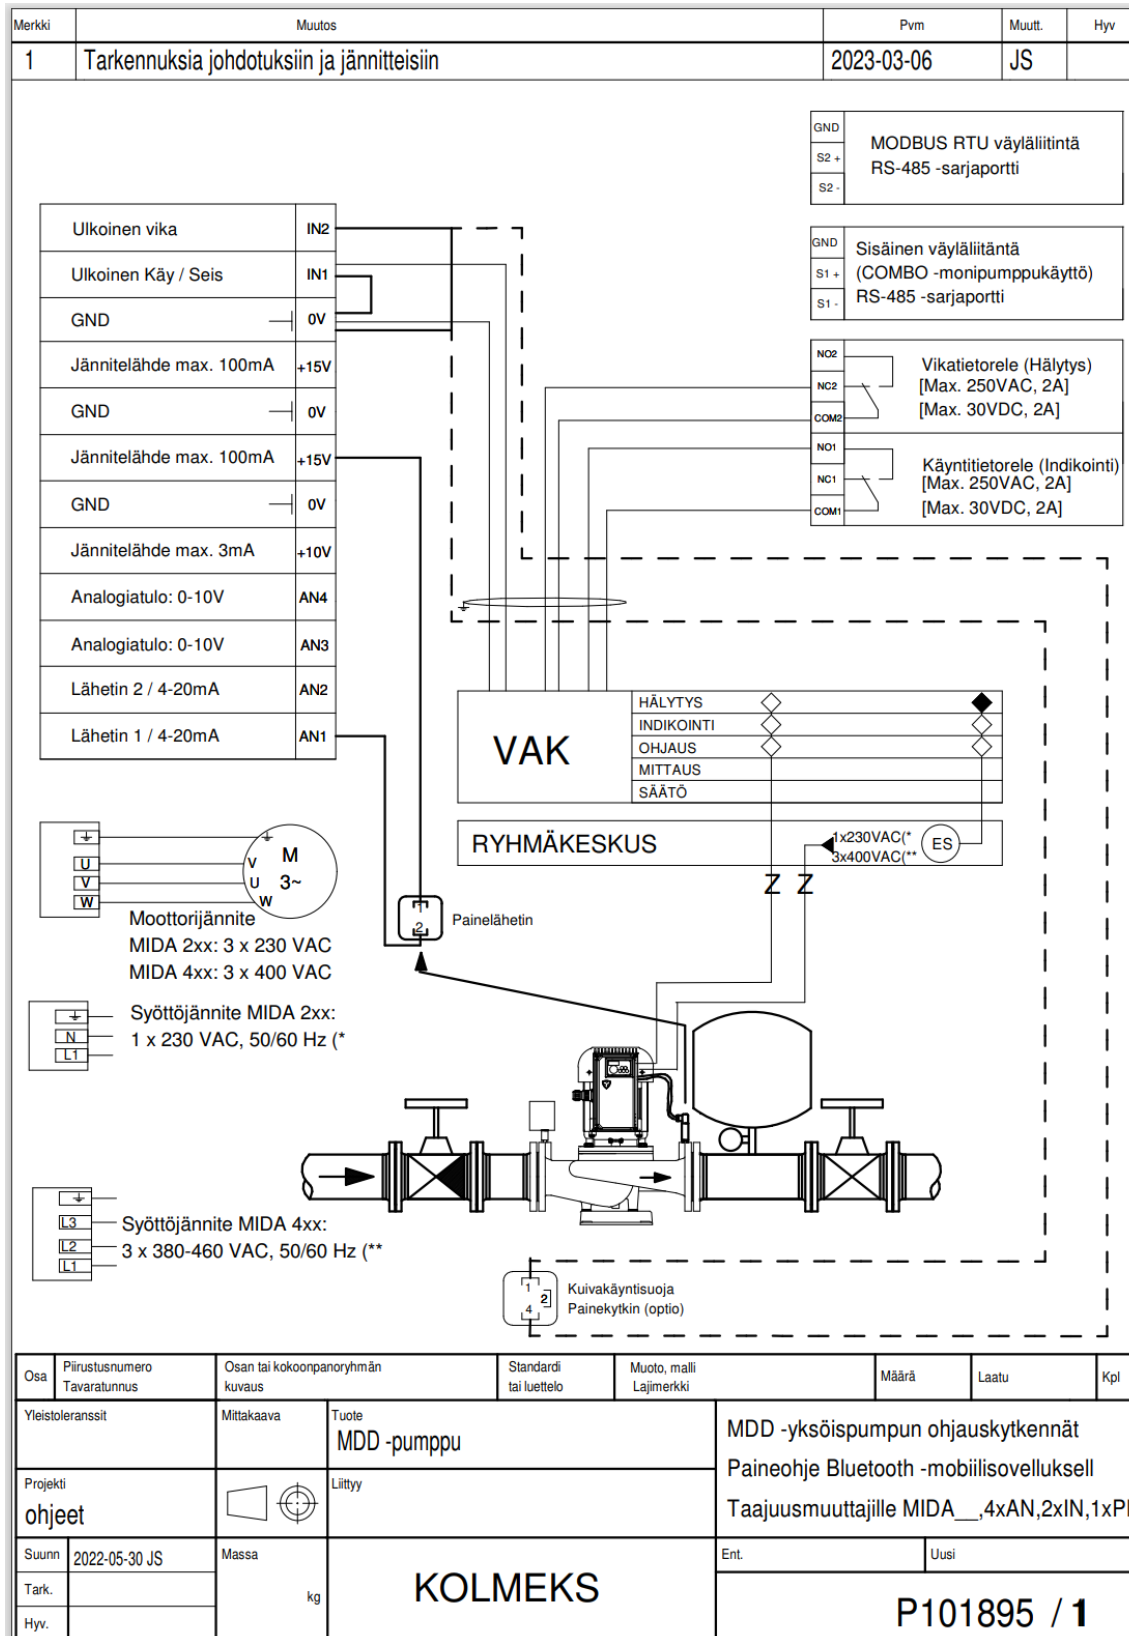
| Merkki | Muutos | Pvm | Muutt. | Hyv |
|---|---|---|---|---|
| 1 | Tarkennuksia johdotuksiin ja jännitteisiin | 2023-03-06 | JS | |

GND
S2 +
S2 -
MODBUS RTU väyläliitintä
RS-485 -sarjaportti

GND
S1 +
S1 -
Sisäinen väyläliitäntä
(COMBO -monipumppukäyttö)
RS-485 -sarjaportti

| Ulkoinen vika | IN2 |
|---|---|
| Ulkoinen Käy / Seis | IN1 |
| GND | 0V |
| Jännitelähde max. 100mA | +15V |
| GND | 0V |
| Jännitelähde max. 100mA | +15V |
| GND | 0V |
| Jännitelähde max. 3mA | +10V |
| Analogiatulo: 0-10V | AN4 |
| Analogiatulo: 0-10V | AN3 |
| Lähetin 2 / 4-20mA | AN2 |
| Lähetin 1 / 4-20mA | AN1 |

NO2
NC2
COM2
Vikatietorele (Hälytys)
[Max. 250VAC, 2A]
[Max. 30VDC, 2A]

NO1
NC1
COM1
Käyntitietorele (Indikointi)
[Max. 250VAC, 2A]
[Max. 30VDC, 2A]

VAK
HÄLYTYS
INDIKOINTI
OHJAUS
MITTAUS
SÄÄTÖ

RYHMÄKESKUS
1x230VAC(*
3x400VAC(**
ES

Z Z

U
V
W
V
U
W
M
3~
Moottorijännite
MIDA 2xx: 3 x 230 VAC
MIDA 4xx: 3 x 400 VAC

2
Painelähetin

N
L1
Syöttöjännite MIDA 2xx:
1 x 230 VAC, 50/60 Hz (*

L3
L2
L1
Syöttöjännite MIDA 4xx:
3 x 380-460 VAC, 50/60 Hz (**

1
2
4
Kuivakäyntisuoja
Painekytkin (optio)

| Osa | Piirustusnumero Tavaratunnus | Osan tai kokoonpanoryhmän kuvaus | Standardi tai luettelo | Muoto, malli Lajimerkki | Määrä | Laatu | Kpl |
|---|---|---|---|---|---|---|---|

Yleistoleranssit
Mittakaava
Tuote
MDD -pumppu
MDD -yksöispumpun ohjauskytkennät
Paineohje Bluetooth -mobiilisovelluksell
Taajuusmuuttajille MIDA__,4xAN,2xIN,1xPI
Projekti
ohjeet
Liittyy
Suunn 2022-05-30 JS
Massa
kg
Tark.
Hyv.
KOLMEKS
Ent.
Uusi
P101895 / 1